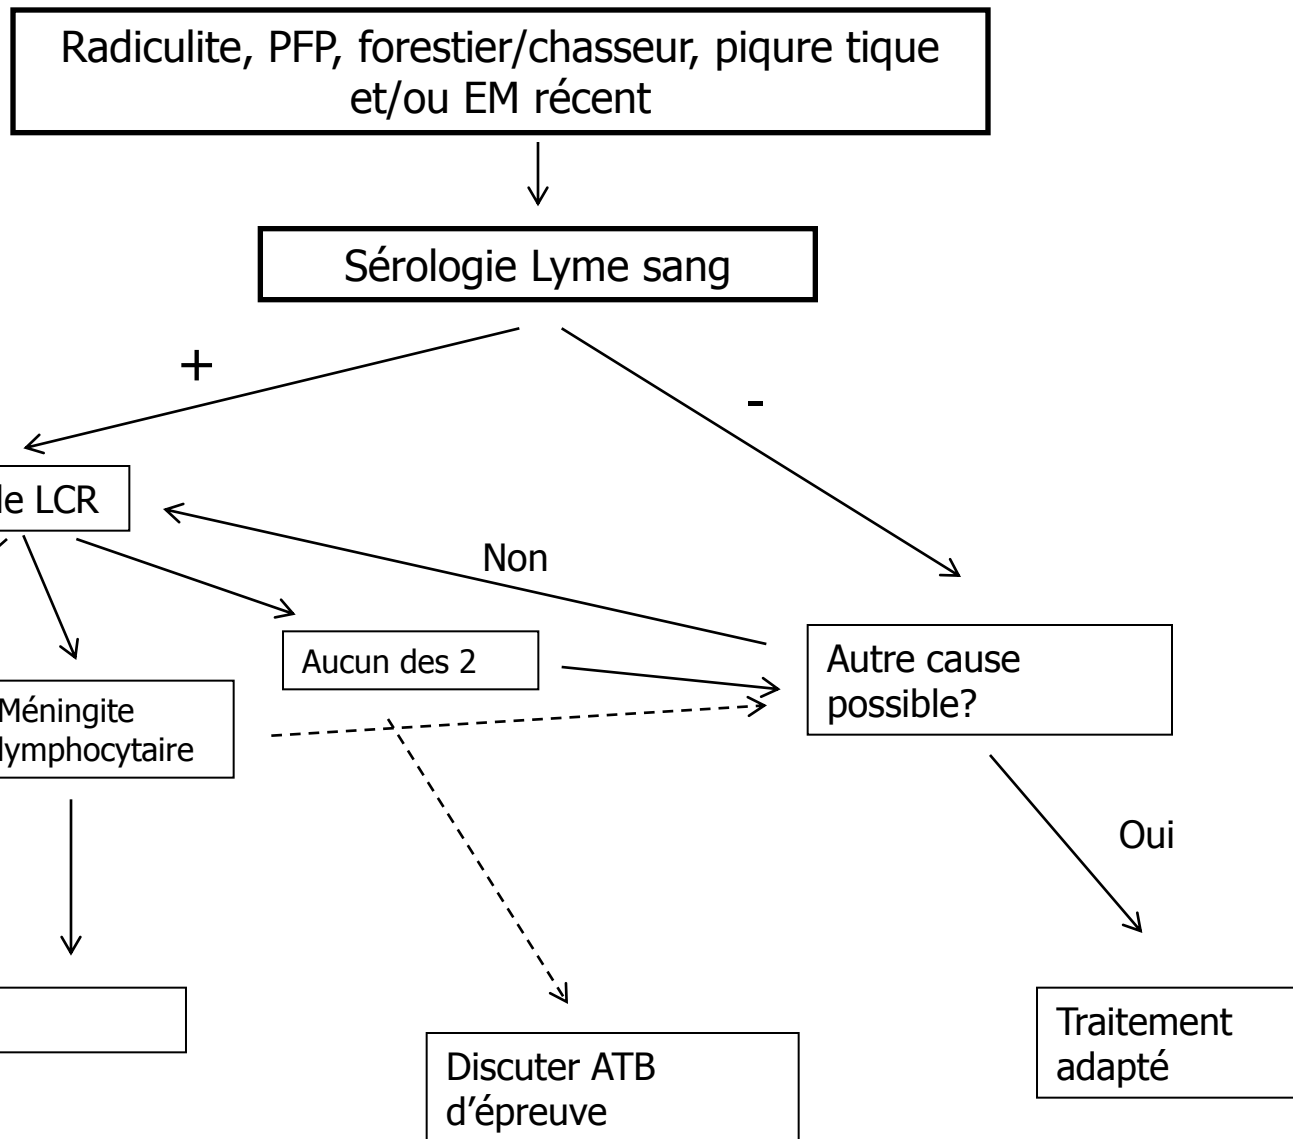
Radiculite, PFP, forestier/chasseur, piqure tique et/ou EM récent

Sérologie Lyme sang

+

-

le LCR

Non

Aucun des 2

Autre cause possible?

Méningite lymphocytaire

Oui

Traitement adapté

Discuter ATB d'épreuve